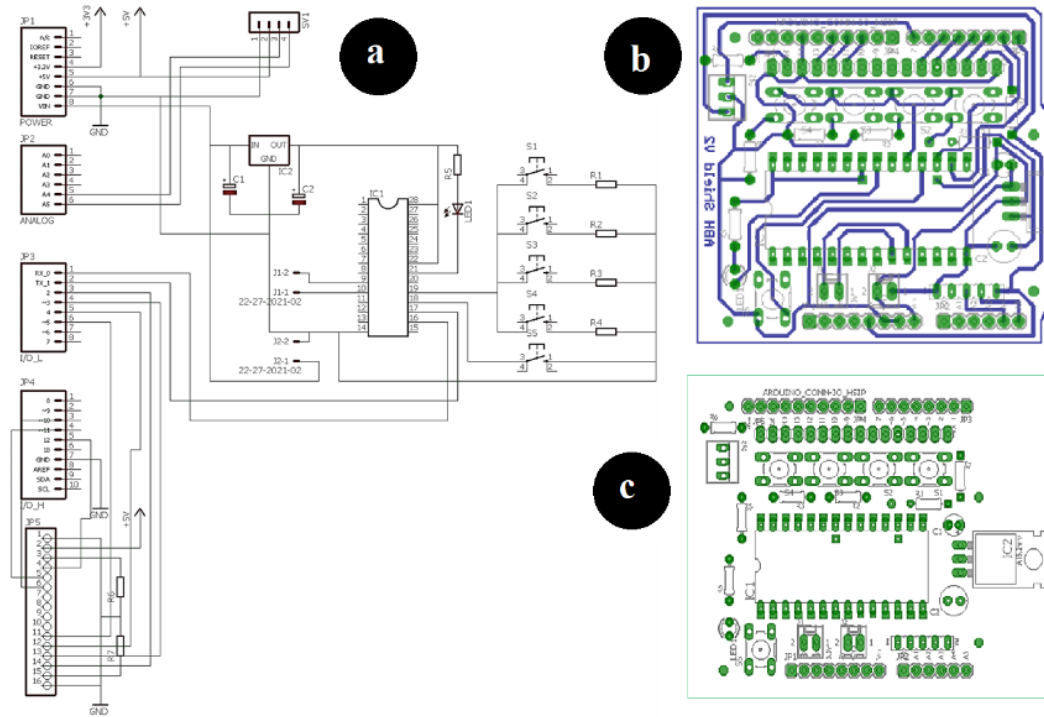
a

b

c

JP1
N/C
IOREF
RESET
+3.2V
+5V
GND
GND
VIN
POWER

+3V3
+5V
SV1
GND

JP2
A0
A1
A2
A3
A4
A5
ANALOG

IN
OUT
GND
IC2
C1
C2
IC1
R5
LED1
S1
S2
S3
S4
S5
R1
R2
R3
R4

J1-2
J1-1
22-27-2021-02
J2-2
J2-1
22-27-2021-02

JP3
RX_0
TX_1
I/O_L

JP4
GND
AREF
SDA
SCL
I/O_H
GND

JP5
+5V
R6
R7
GND

ARDUINO_CONN-IO_HSIP
JP3
IC1
IC2
JP1
JP2